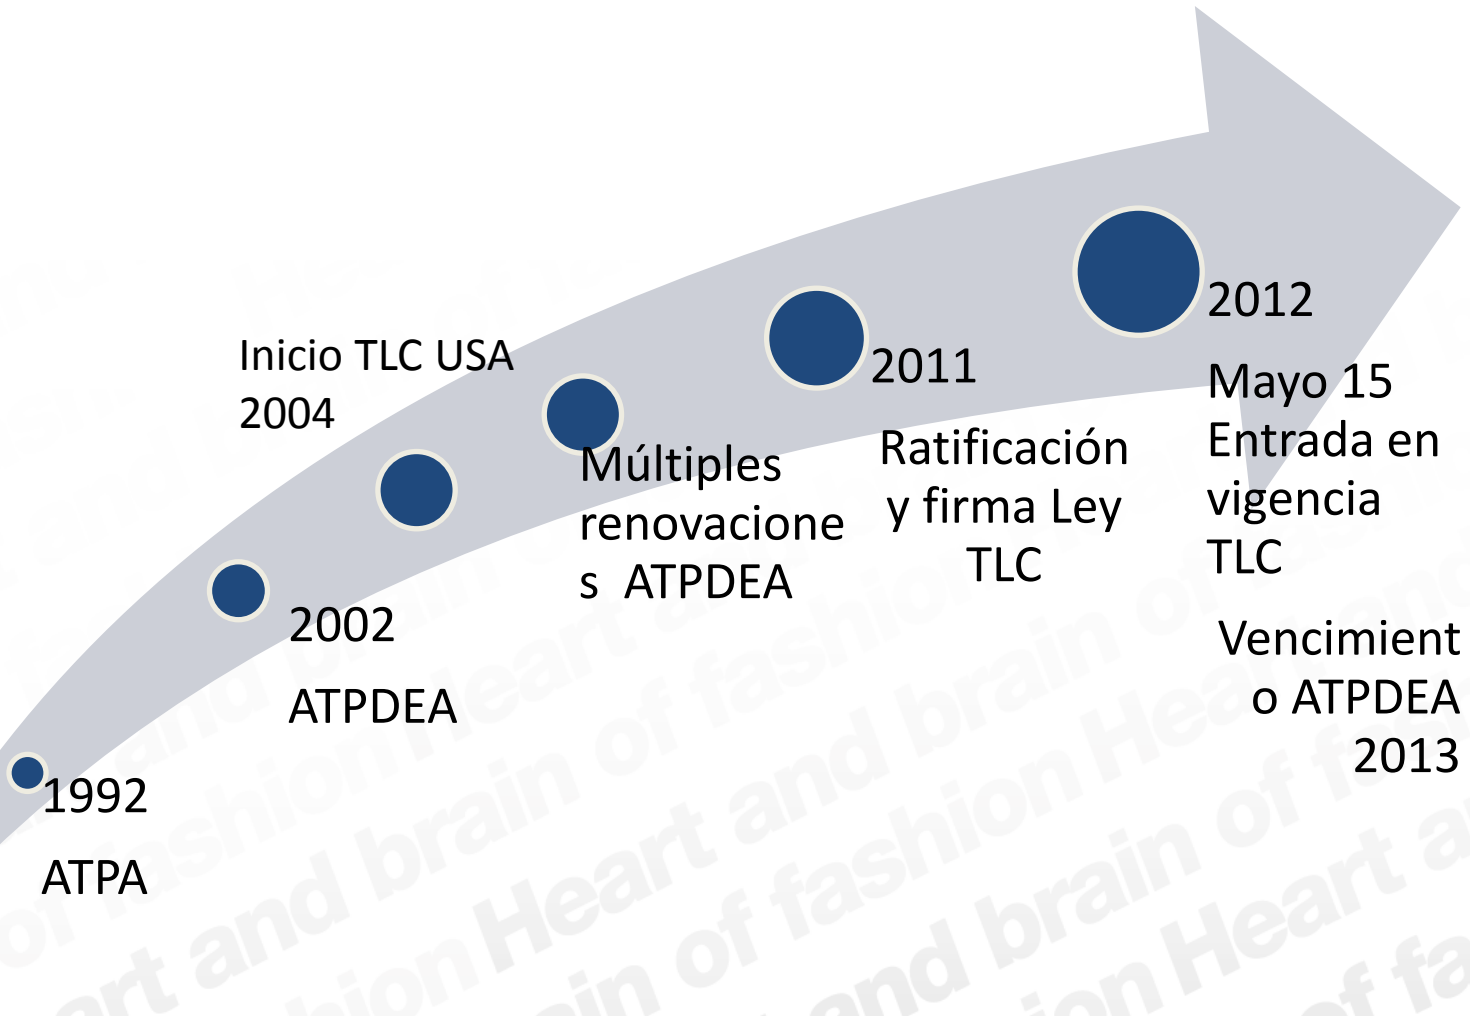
1992

ATPA

2002

ATPDEA

Inicio TLC USA 2004

Múltiples renovaciones ATPDEA

2011

Ratificación y firma Ley TLC

2012

Mayo 15 Entrada en vigencia TLC

Vencimiento ATPDEA 2013

art and brain of fashion Heart and brain of fashion Heart and brain of fashion Heart and brain of fashion Heart and brain of fa